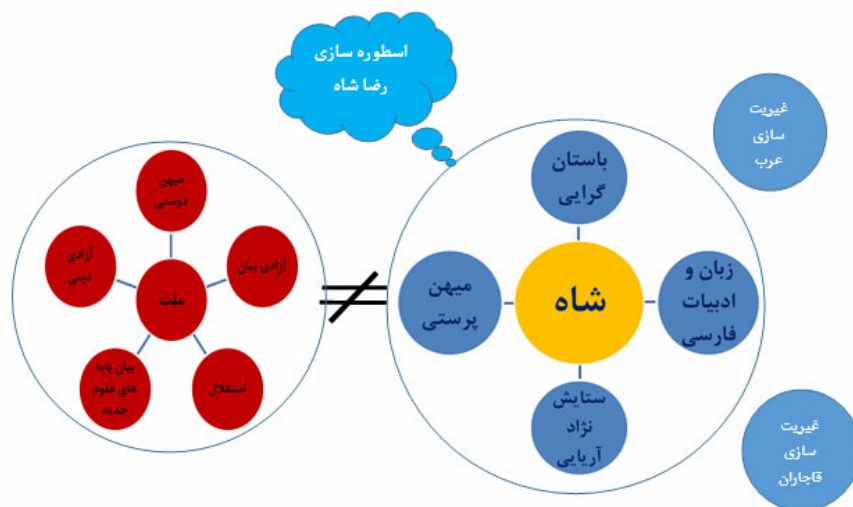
اسطوره سازی
رضا شاه

غیریت سازی عرب

میهن دوستی

آزادی دینی

آزادی بیان

ملت

بیان پایه های علوم جدید

استقلال

$\neq$

باستان گرایی

میهن پرستی

شاه

زبان و ادبیات فارسی

ستایش نژاد آریایی

غیریت سازی قاجاران